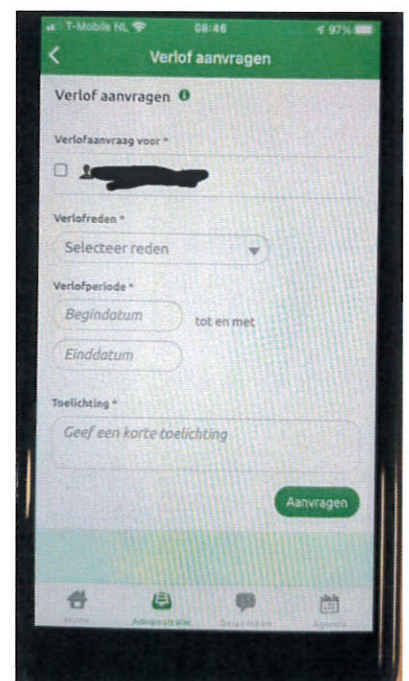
T-Mobile NL 08:46 97%

Verlof aanvragen

Verlof aanvragen

Verlofaanvraag voor *

Verlofreden *

Selecteer reden

Verlofperiode *

Begindatum tot en met

Einddatum

Toelichting *

Geef een korte toelichting

Aanvragen

Home Administratie Gesprekken Agenda